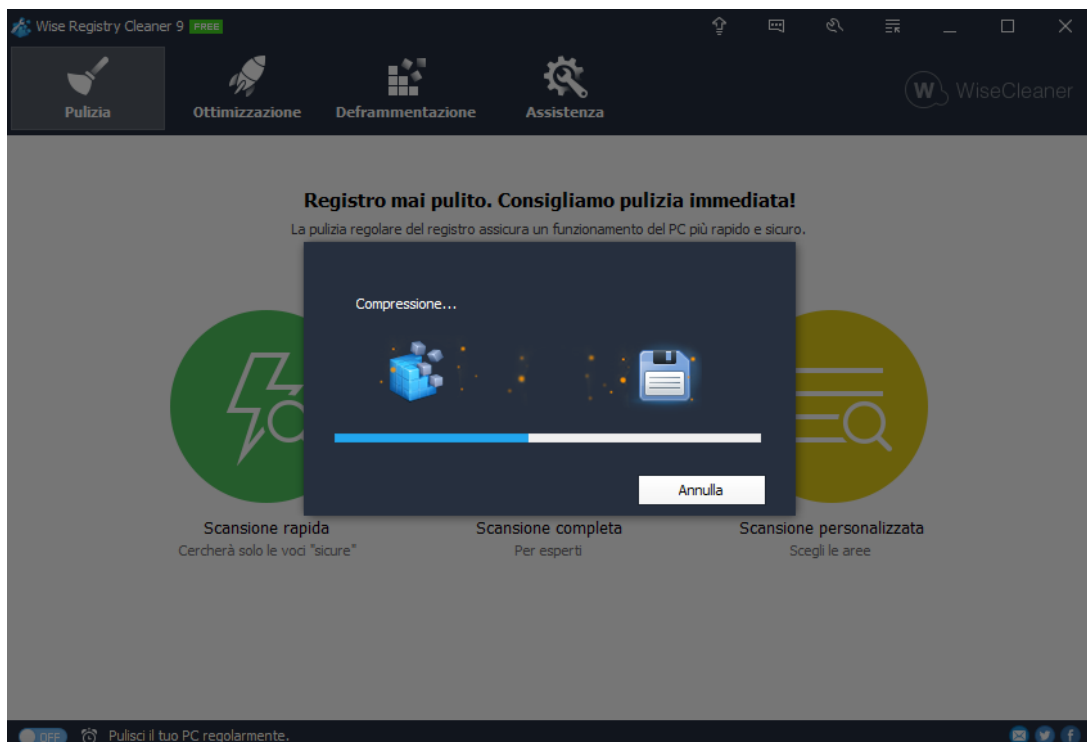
Wise Registry Cleaner 9 FREE

Pulizia
Ottimizzazione
Deframmentazione
Assistenza

WiseCleaner

Registro mai pulito. Consigliamo pulizia immediata!
La pulizia regolare del registro assicura un funzionamento del PC più rapido e sicuro.

Compressione...

Annulla

Scansione rapida
Cercherà solo le voci "sicure"

Scansione completa
Per esperti

Scansione personalizzata
Scegli le aree

OFF
Pulisci il tuo PC regolarmente.